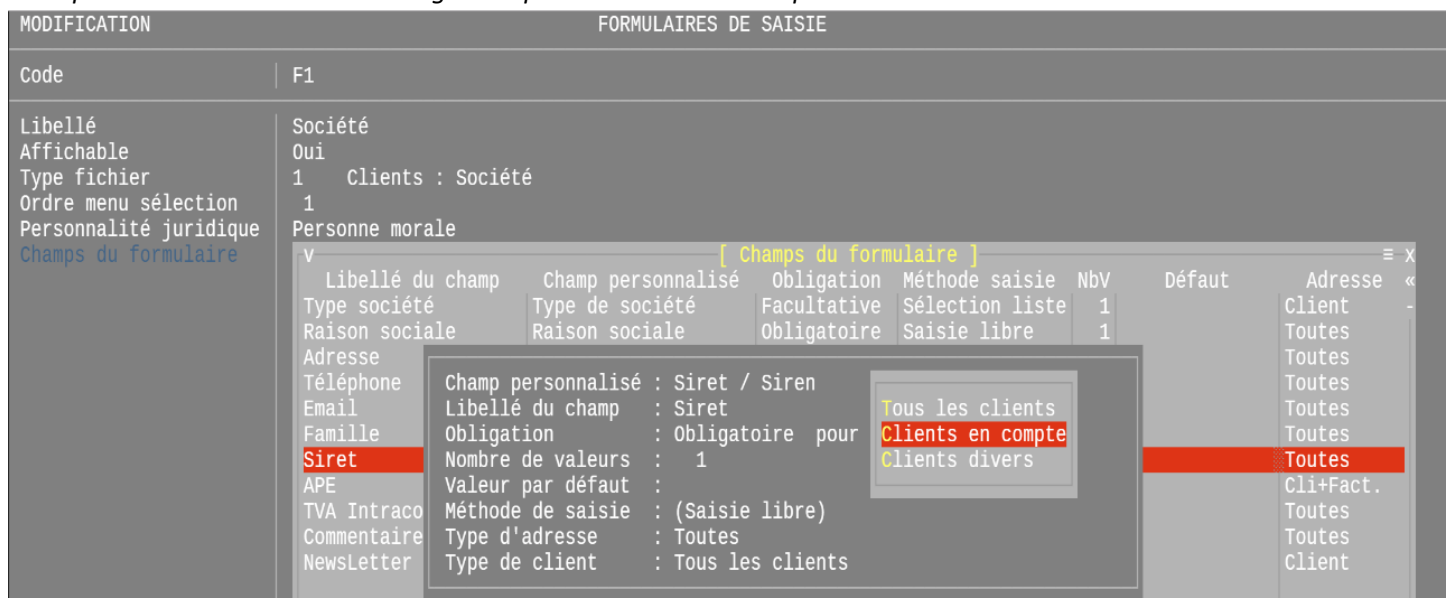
MODIFICATION FORMULAIRES DE SAISIE

Code F1

Libellé Société
Affichable Oui
Type fichier 1 Clients : Société
Ordre menu sélection 1
Personnalité juridique Personne morale
Champs du formulaire

[ Champs du formulaire ]

| Libellé du champ | Champ personnalisé | Obligation | Méthode saisie | NbV | Défaut | Adresse |
|---|---|---|---|---|---|---|
| Type société | Type de société | Facultative | Sélection liste | 1 | | Client |
| Raison sociale | Raison sociale | Obligatoire | Saisie libre | 1 | | Toutes |
| Adresse | | | | | | Toutes |
| Téléphone | | | | | | Toutes |
| Email | | | | | | Toutes |
| Famille | | | | | | Toutes |
| Siret | | | | | | Toutes |
| APE | | | | | | Cli+Fact. |
| TVA Intraco | | | | | | Toutes |
| Commentaire | | | | | | Toutes |
| NewsLetter | | | | | | Client |

Champ personnalisé : Siret / Siren
Libellé du champ : Siret
Obligation : Obligatoire pour
Nombre de valeurs : 1
Valeur par défaut :
Méthode de saisie : (Saisie libre)
Type d'adresse : Toutes
Type de client : Tous les clients

Tous les clients
Clients en compte
Clients divers